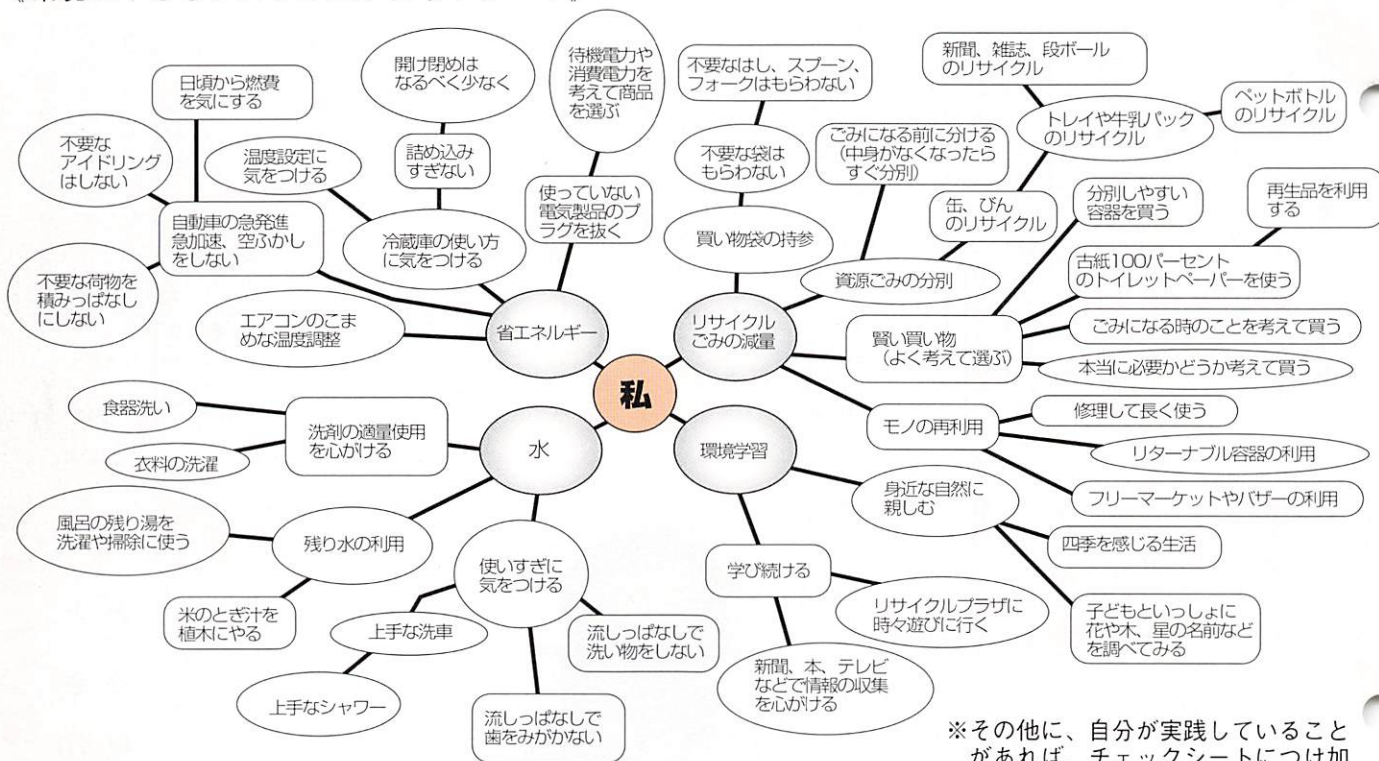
私

省エネルギー

日頃から燃費を気にする

不要なアイドリングはしない

自動車の急発進急加速、空ぶかしをしない

不要な荷物を積みっぱなしにしない

エアコンのこまめな温度調整

温度設定に気をつける

冷蔵庫の使い方に気をつける

開け閉めはなるべく少なく

詰め込みすぎない

待機電力や消費電力を考えて商品を選ぶ

使っていない電気製品のプラグを抜く

リサイクルごみの減量

不要なはし、スプーン、フォークはもらわない

不要な袋はもらわない

買い物袋の持参

ごみになる前に分ける（中身がなくなったらすぐ分別）

資源ごみの分別

缶、びんのリサイクル

新聞、雑誌、段ボールのリサイクル

トレイや牛乳パックのリサイクル

ペットボトルのリサイクル

分別しやすい容器を買う

再生品を利用する

古紙100パーセントのトイレットペーパーを使う

賢い買い物（よく考えて選ぶ）

ごみになる時のことを考えて買う

本当に必要かどうか考えて買う

モノの再利用

修理して長く使う

リターナブル容器の利用

フリーマーケットやバザーの利用

水

食器洗い

洗剤の適量使用を心がける

衣料の洗濯

風呂の残り湯を洗濯や掃除に使う

残り水の利用

米のとぎ汁を植木にやる

使いすぎに気をつける

上手な洗車

上手なシャワー

流しっぱなしで洗い物をしない

流しっぱなしで歯をみがかない

環境学習

身近な自然に親しむ

四季を感じる生活

子どもといっしょに花や木、星の名前などを調べてみる

学び続ける

リサイクルプラザに時々遊びに行く

新聞、本、テレビなどで情報の収集を心がける

※その他に、自分が実践していることがあれば、チェックシートにつけ加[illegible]